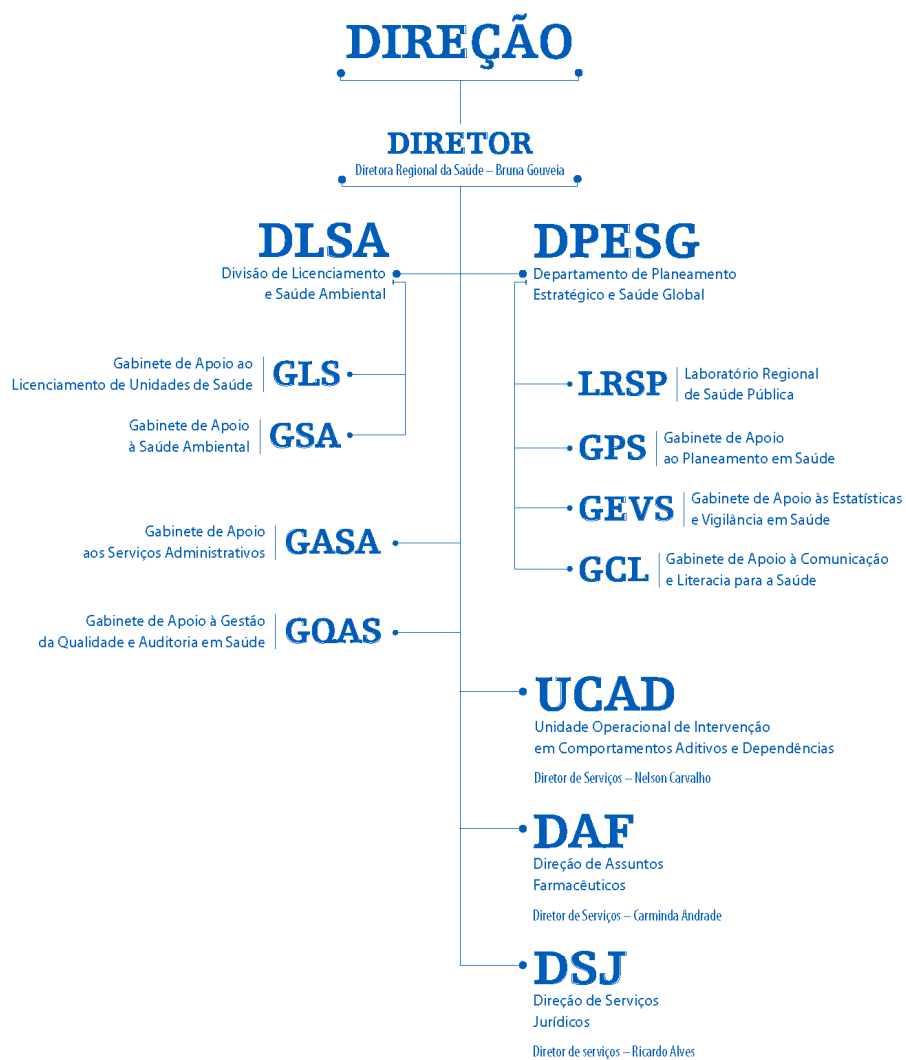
DIREÇÃO

DIRETOR
Diretora Regional da Saúde – Bruna Gouveia

DLSA
Divisão de Licenciamento e Saúde Ambiental

DPESG
Departamento de Planeamento Estratégico e Saúde Global

Gabinete de Apoio ao Licenciamento de Unidades de Saúde
GLS

Gabinete de Apoio à Saúde Ambiental
GSA

LRSP
Laboratório Regional de Saúde Pública

GPS
Gabinete de Apoio ao Planeamento em Saúde

GEVS
Gabinete de Apoio às Estatísticas e Vigilância em Saúde

GCL
Gabinete de Apoio à Comunicação e Literacia para a Saúde

Gabinete de Apoio aos Serviços Administrativos
GASA

Gabinete de Apoio à Gestão da Qualidade e Auditoria em Saúde
GQAS

UCAD
Unidade Operacional de Intervenção em Comportamentos Aditivos e Dependências
Diretor de Serviços – Nelson Carvalho

DAF
Direção de Assuntos Farmacêuticos
Diretor de Serviços – Carminda Andrade

DSJ
Direção de Serviços Jurídicos
Diretor de serviços – Ricardo Alves